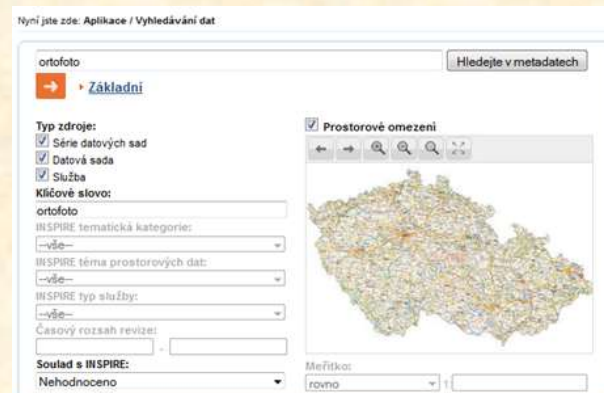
Nyní jste zde: Aplikace / Vyhledávání dat

ortofoto

Hledejte v metadatech

Základní

Typ zdroje:
Série datových sad
Datová sada
Služba

Klíčové slovo:
ortofoto

INSPIRE tematická kategorie:
--vše--

INSPIRE téma prostorových dat:
--vše--

INSPIRE typ služby:
--vše--

Časový rozsah revize:
-

Soulad s INSPIRE:
Nehodnoceno

Prostorové omezení

Měřítko:
rovno
1 :